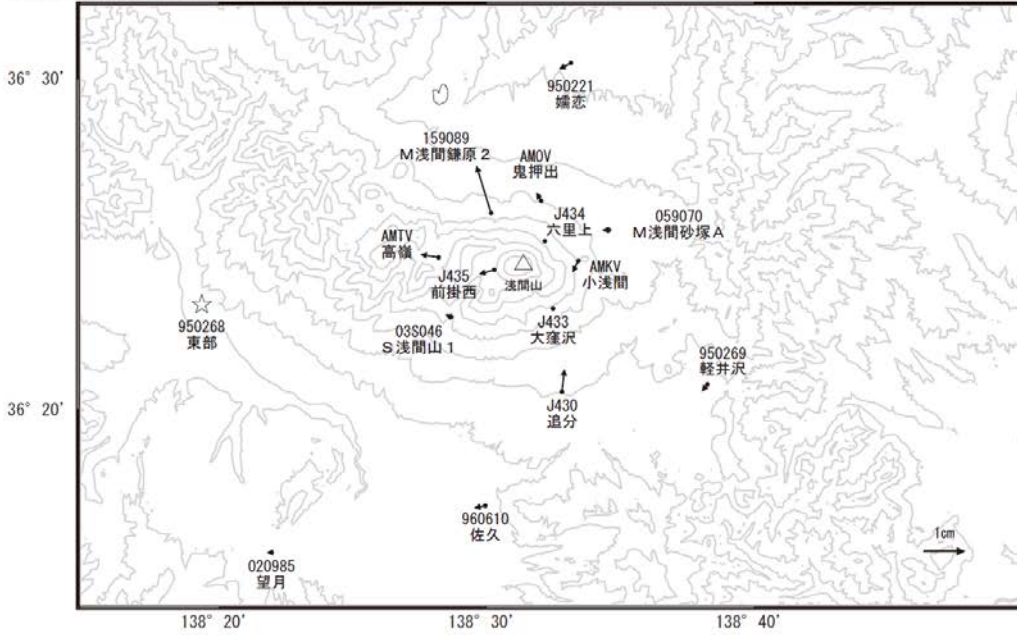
36° 30'

950221
嬬恋

159089
M浅間鎌原２

AMOV
鬼押出

J434
六里上

059070
M浅間砂塚A

AMTV
高峯

J435
前掛西

浅間山

AMKV
小浅間

950268
東部

03S046
S浅間山１

J433
大窪沢

950269
軽井沢

36° 20'

J430
追分

960610
佐久

1cm

020985
望月

138° 20'

138° 30'

138° 40'